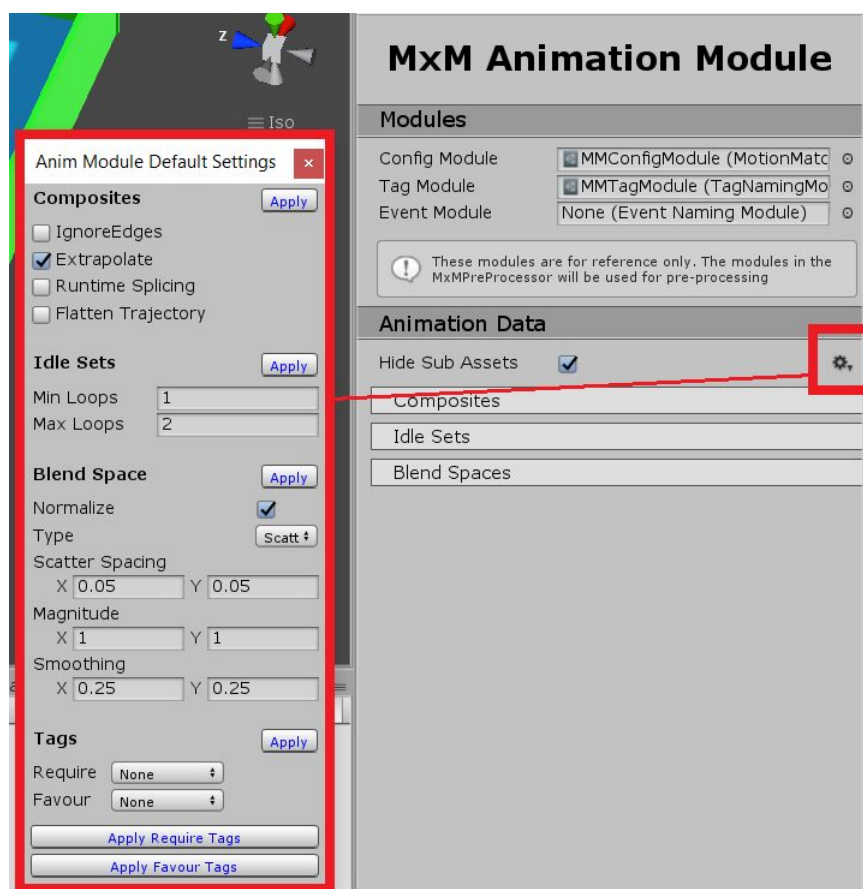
z

Iso

Anim Module Default Settings ×

Composites Apply

IgnoreEdges
Extrapolate
Runtime Splicing
Flatten Trajectory

Idle Sets Apply

Min Loops 1
Max Loops 2

Blend Space Apply

Normalize
Type Scatt
Scatter Spacing
X 0.05 Y 0.05
Magnitude
X 1 Y 1
Smoothing
X 0.25 Y 0.25

Tags Apply

Require None
Favour None

Apply Require Tags
Apply Favour Tags

MxM Animation Module

Modules

Config Module MMConfigModule (MotionMatc
Tag Module MMTagModule (TagNamingMo
Event Module None (Event Naming Module)

These modules are for reference only. The modules in the MxMPreProcessor will be used for pre-processing

Animation Data

Hide Sub Assets

Composites
Idle Sets
Blend Spaces